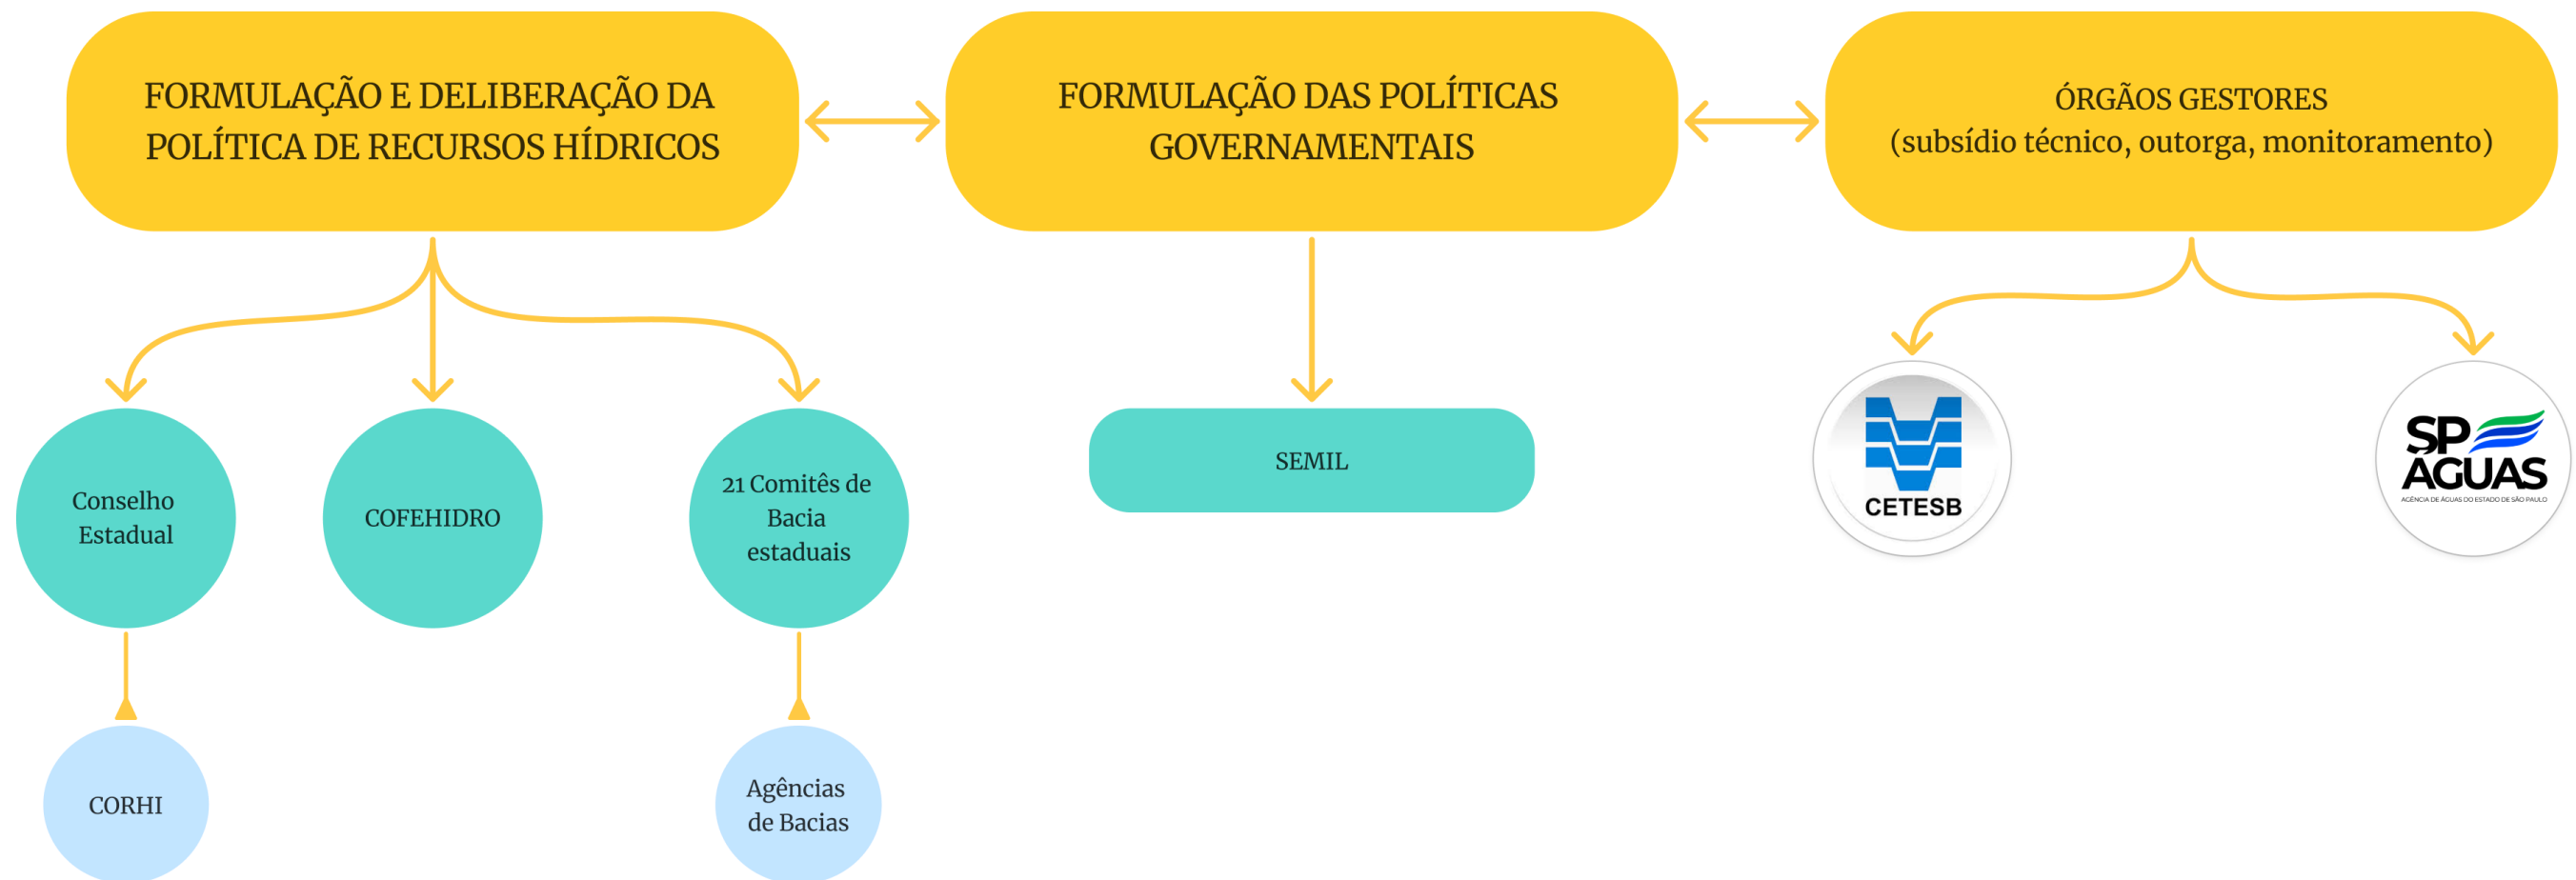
FORMULAÇÃO E DELIBERAÇÃO DA POLÍTICA DE RECURSOS HÍDRICOS

FORMULAÇÃO DAS POLÍTICAS GOVERNAMENTAIS

ÓRGÃOS GESTORES
(subsídio técnico, outorga, monitoramento)

Conselho Estadual

COFEHIDRO

21 Comitês de Bacia estaduais

SEMIL

CETESB

SP ÁGUAS
AGÊNCIA DE ÁGUAS DO ESTADO DE SÃO PAULO

CORHI

Agências de Bacias